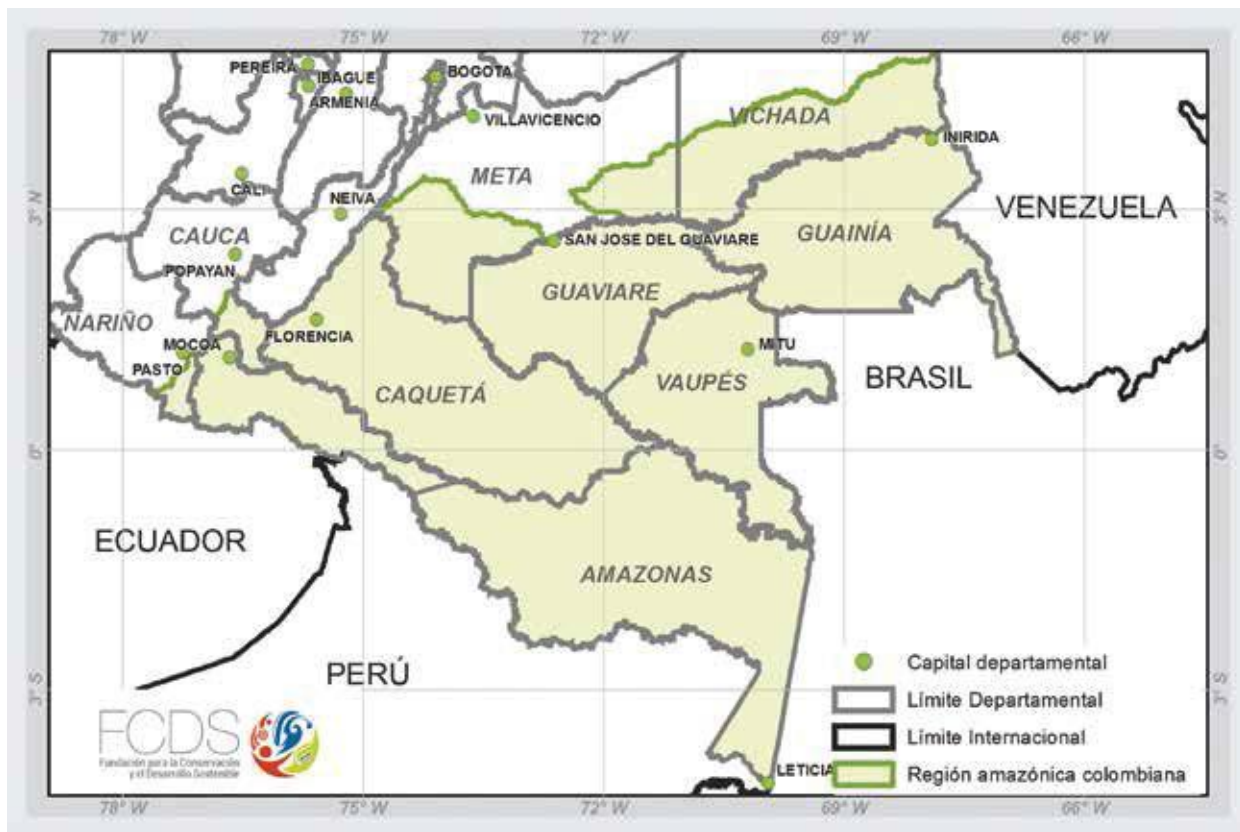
78° W
75° W
72° W
69° W
66° W

PEREIRA
IBAGUE
ARMENIA
BOGOTA
VILLAVICENCIO
VICHADA
INIRIDA
CALI
NEIVA
META
3° N
VENEZUELA
3° N
CAUCA
SAN JOSE DEL GUAVIARE
GUAINÍA
POPAYAN
GUAVIARE
NARIÑO
FLORENCIA
MOCOA
MITU
PASTO
VAUPÉS
BRASIL
CAQUETÁ
0°
0°
ECUADOR
AMAZONAS
PERÚ
3° S
3° S
Capital departamental
Límite Departamental
Límite Internacional
Región amazónica colombiana
LETICIA
FCDS
Fundación para la Conservación y el Desarrollo Sostenible

78° W
75° W
72° W
69° W
66° W